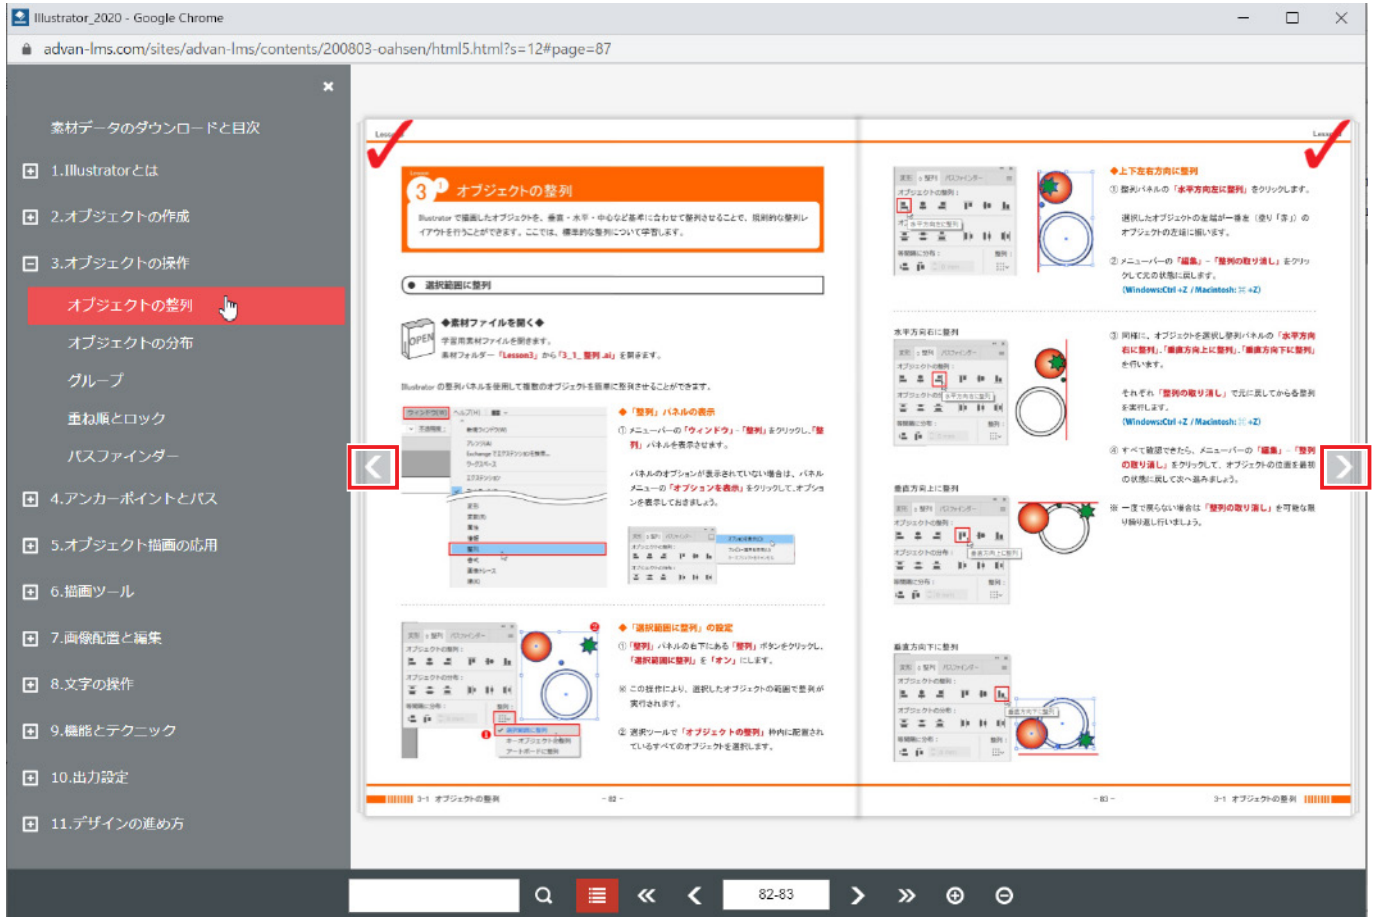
Illustrator_2020 - Google Chrome

advan-lms.com/sites/advan-lms/contents/200803-oahsen/html5.html?s=12#page=87

×

素材データのダウンロードと目次

1.Illustratorとは

2.オブジェクトの作成

3.オブジェクトの操作

オブジェクトの整列

オブジェクトの分布

グループ

重ね順とロック

パスファインダー

4.アンカーポイントとパス

5.オブジェクト描画の応用

6.描画ツール

7.画像配置と編集

8.文字の操作

9.機能とテクニック

10.出力設定

11.デザインの進め方

Lesson 3 1 オブジェクトの整列

Illustrator で描画したオブジェクトを、垂直・水平・中心など基準に合わせて整列させることで、規則的な整列レイアウトを行うことができます。ここでは、標準的な整列について学習します。

選択範囲に整列

◆素材ファイルを開く◆
学習用素材ファイルを開きます。
素材フォルダー「Lesson3」から「3_1_整列.ai」を開きます。

Illustrator の整列パネルを使用して複数のオブジェクトを簡単に整列させることができます。

◆「整列」パネルの表示
① メニューバーの「ウィンドウ」→「整列」をクリックし、「整列」パネルを表示させます。

パネルのオプションが表示されていない場合は、パネルメニューの「オプションを表示」をクリックして、オプションを表示しておきましょう。

◆「選択範囲に整列」の設定
① 「整列」パネルの右下にある「整列」ボタンをクリックし、「選択範囲に整列」を「オン」にします。

※ この操作により、選択したオブジェクトの範囲で整列が実行されます。

② 選択ツールで「オブジェクトの整列」枠内に配置されているすべてのオブジェクトを選択します。

3-1 オブジェクトの整列 - 82 -

◆上下左右方向に整列
① 整列パネルの「水平方向左に整列」をクリックします。

選択したオブジェクトの左端が一番左（赤り「赤」）のオブジェクトの左端に揃います。

② メニューバーの「編集」→「整列の取り消し」をクリックして元の状態に戻します。
（Windows:Ctrl +Z / Macintosh: ⌘ +Z）

水平方向右に整列

③ 同様に、オブジェクトを選択し整列パネルの「水平方向右に整列」、「垂直方向上に整列」、「垂直方向下に整列」を行います。

それぞれ「整列の取り消し」で元に戻してから各整列を実行します。
（Windows:Ctrl +Z / Macintosh: ⌘ +Z）

④ すべて確認できたら、メニューバーの「編集」→「整列の取り消し」をクリックして、オブジェクトの位置を最初の状態に戻して次へ進みましょう。

垂直方向上に整列

※ 一度で戻らない場合は「整列の取り消し」を可能な限り繰り返し行いましょう。

垂直方向下に整列

- 83 - 3-1 オブジェクトの整列

82-83